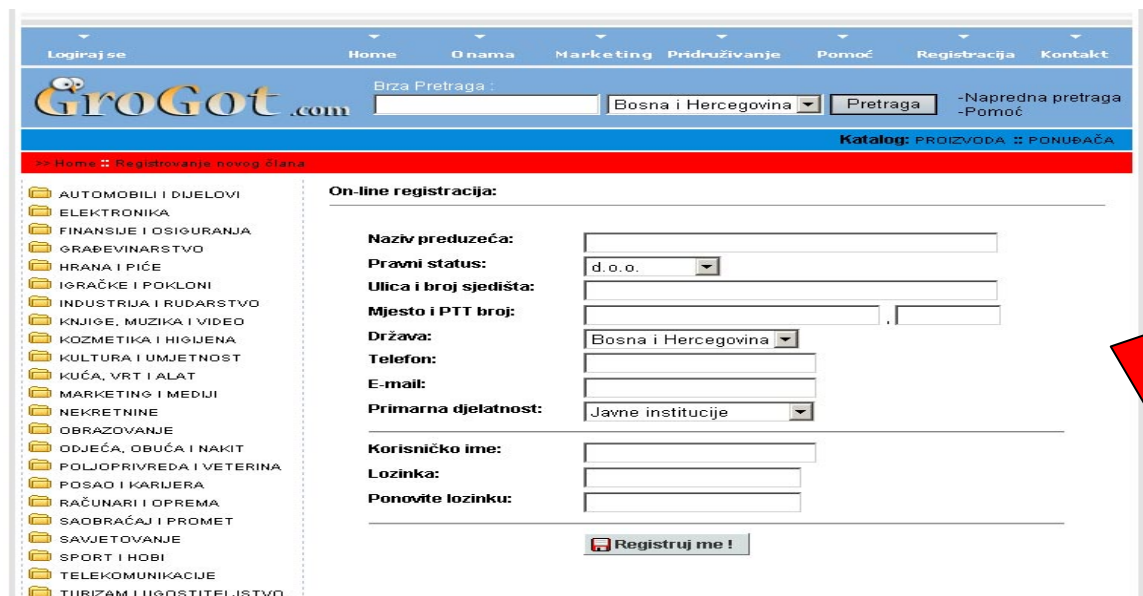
Logiraj se Home Onama Marketing Pridruživanje Pomoć Registracija Kontakt

GroGot.com

Brza Pretraga :

Bosna i Hercegovina Pretraga

-Napredna pretraga
-Pomoć

Katalog: PROIZVODA :: PONUĐAČA

>> Home :: Registrovanje novog člana

AUTOMOBILI I DIJELOVI
ELEKTRONIKA
FINANSIJE I OSIGURANJA
GRAĐEVINARSTVO
HRANA I PIĆE
IGRAČKE I POKLONI
INDUSTRIJA I RUDARSTVO
KNJIGE, MUZIKA I VIDEO
KOZMETIKA I HIGIJENA
KULTURA I UMJETNOST
KUĆA, VRT I ALAT
MARKETING I MEDIJI
NEKRETNINE
OBRAZOVANJE
ODJEĆA, OBUĆA I NAKIT
POLJOPRIVREDA I VETERINA
POSAO I KARIJERA
RAČUNARI I OPREMA
SAOBRAĆAJ I PROMET
SAVJETOVANJE
SPORT I HOBI
TELEKOMUNIKACIJE
TURIZAM I UGOSTITELJSTVO

On-line registracija:

Naziv preduzeća:
Pravni status: d.o.o.
Ulica i broj sjedišta:
Mjesto i PTT broj: ,
Država: Bosna i Hercegovina
Telefon:
E-mail:
Primarna djelatnost: Javne institucije

Korisničko ime:
Lozinka:
Ponovite lozinku:

Registruj me !